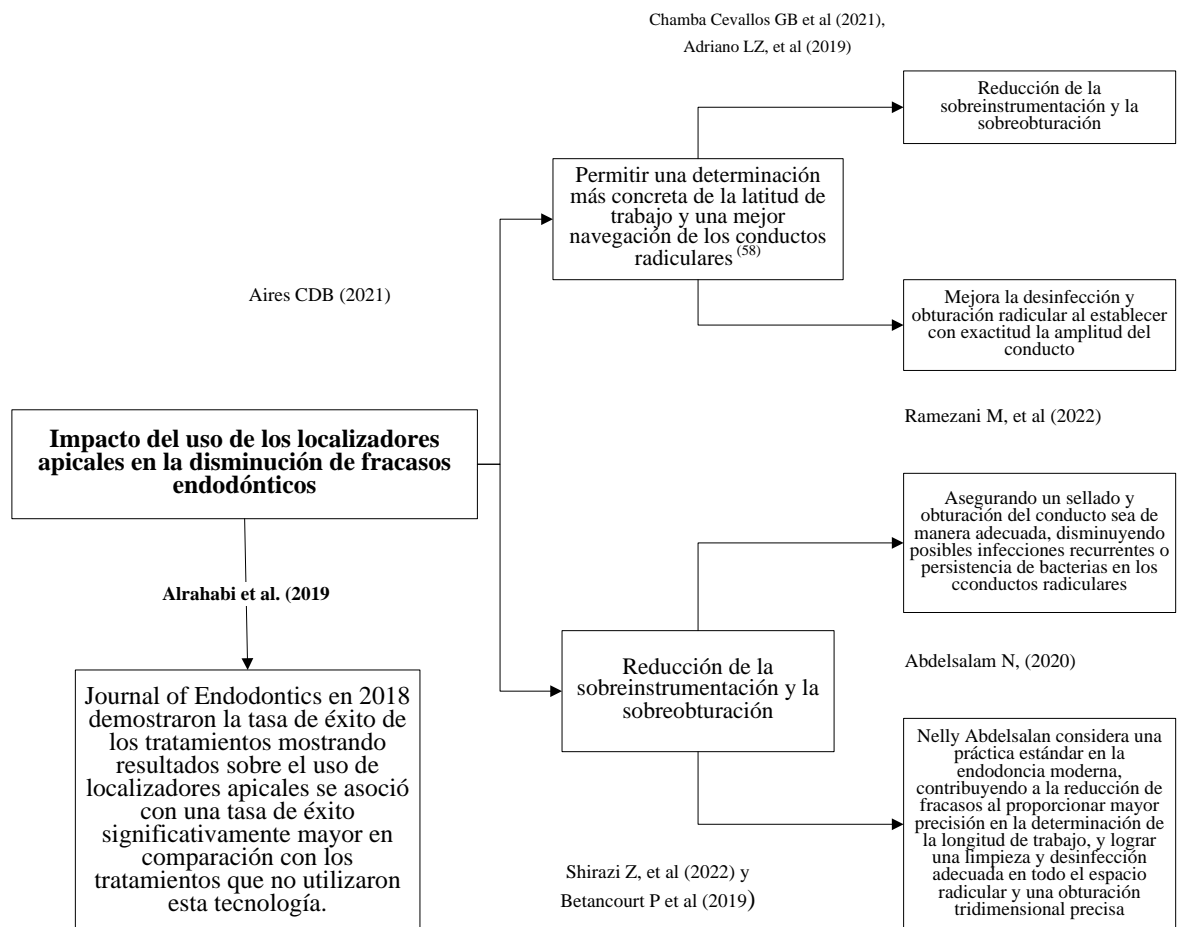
Chamba Cevallos GB et al (2021),
Adriano LZ, et al (2019)

Reducción de la sobreinstrumentación y la sobreobturación

Permitir una determinación más concreta de la latitud de trabajo y una mejor navegación de los conductos radiculares $^{(58)}$

Aires CDB (2021)

Mejora la desinfección y obturación radicular al establecer con exactitud la amplitud del conducto

Ramezani M, et al (2022)

Impacto del uso de los localizadores apicales en la disminución de fracasos endodónticos

Asegurando un sellado y obturación del conducto sea de manera adecuada, disminuyendo posibles infecciones recurrentes o persistencia de bacterias en los cconductos radiculares

Alrahabi et al. (2019

Reducción de la sobreinstrumentación y la sobreobturación

Abdelsalam N, (2020)

Journal of Endodontics en 2018 demostraron la tasa de éxito de los tratamientos mostrando resultados sobre el uso de localizadores apicales se asoció con una tasa de éxito significativamente mayor en comparación con los tratamientos que no utilizaron esta tecnología.

Nelly Abdelsalan considera una práctica estándar en la endodoncia moderna, contribuyendo a la reducción de fracasos al proporcionar mayor precisión en la determinación de la longitud de trabajo, y lograr una limpieza y desinfección adecuada en todo el espacio radicular y una obturación tridimensional precisa

Shirazi Z, et al (2022) y
Betancourt P et al (2019)